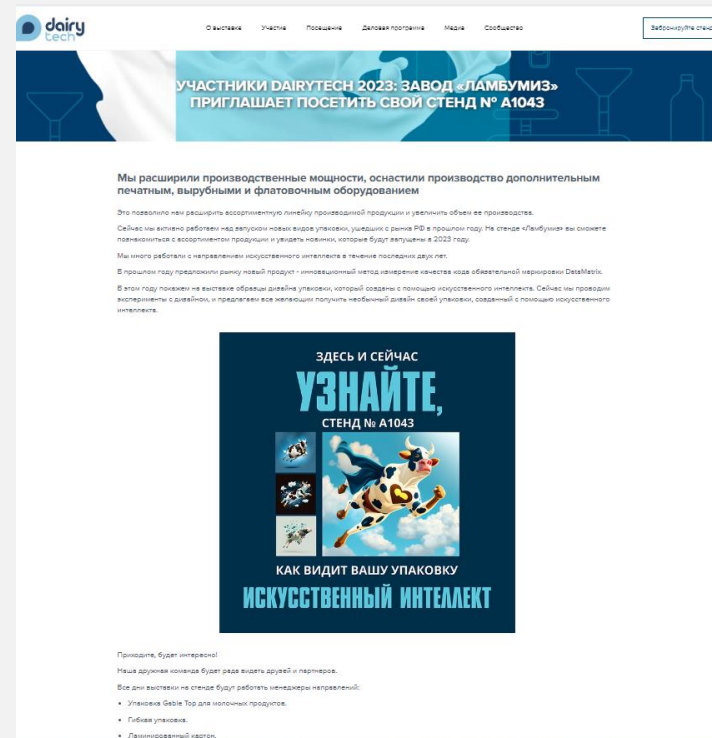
dairy tech

О выставке Участие Посещение Деловая программа Медиа Сообщество

Забронируйте стенд

УЧАСТНИКИ DAIRYTECH 2023: ЗАВОД «ЛАМБУМИЗ» ПРИГЛАШАЕТ ПОСЕТИТЬ СВОЙ СТЕНД № A1043

Мы расширили производственные мощности, оснастили производство дополнительным печатным, вырубным и флатовочным оборудованием

Это позволило нам расширить ассортиментную линейку производимой продукции и увеличить объем ее производства.

Сейчас мы активно работаем над запуском новых видов упаковки, ушедших с рынка РФ в прошлом году. На стенде «Ламбумиз» вы сможете познакомиться с ассортиментом продукции и увидеть новинки, которые будут запущены в 2023 году.

Мы много работали с направлением искусственного интеллекта в течение последних двух лет.

В прошлом году предложили рынку новый продукт - инновационный метод измерение качества кода обязательной маркировки DataMatrix.

В этом году покажем на выставке образцы дизайна упаковки, который созданы с помощью искусственного интеллекта. Сейчас мы проводим эксперименты с дизайном, и предлагаем всем желающим получить необычный дизайн своей упаковки, созданный с помощью искусственного интеллекта.

ЗДЕСЬ И СЕЙЧАС
УЗНАЙТЕ,
СТЕНД № A1043
КАК ВИДИТ ВАШУ УПАКОВКУ
ИСКУССТВЕННЫЙ ИНТЕЛЛЕКТ

Приходите, будет интересно!

Наша дружная команда будет рада видеть друзей и партнеров.

Все дни выставки на стенде будут работать менеджеры направлений:

• Упаковка Gable Top для молочных продуктов.
• Гибкая упаковка.
• Ламинированный картон.